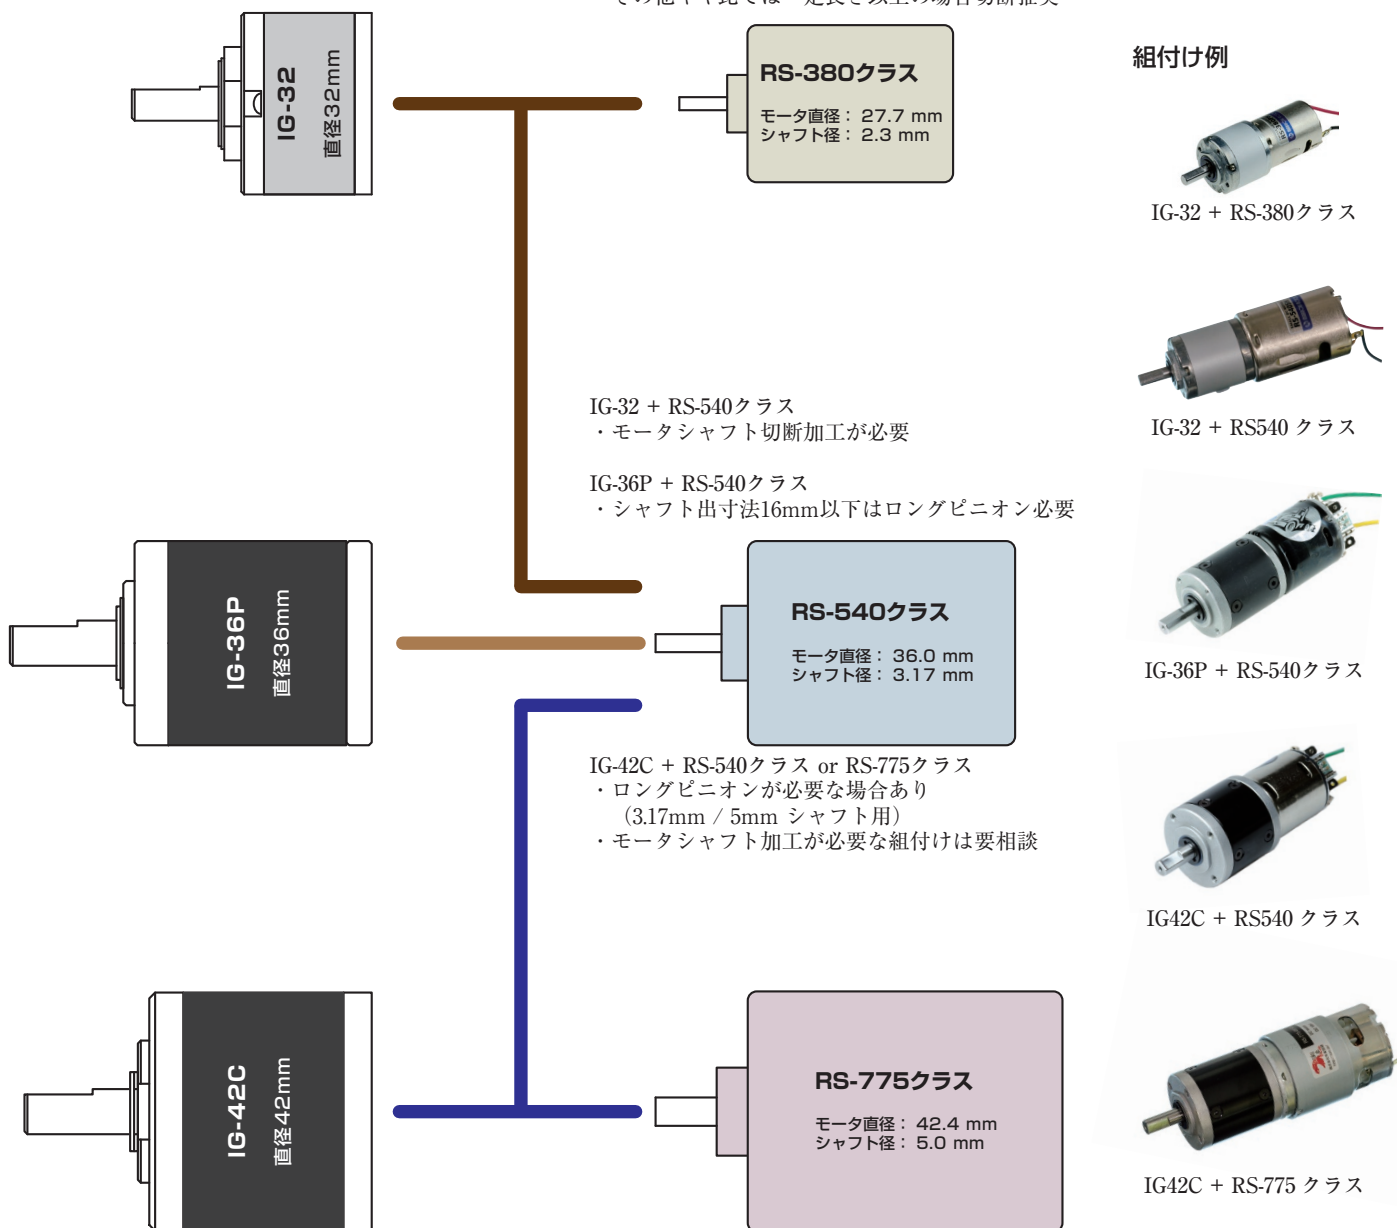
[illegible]

IG-32
直径32mm

RS-380クラス
モータ直径： 27.7 mm
シャフト径： 2.3 mm

組付け例

IG-32 + RS-380クラス

IG-32 + RS540 クラス

IG-32 + RS-540クラス
・モータシャフト切断加工が必要

IG-36P + RS-540クラス
・シャフト出寸法16mm以下はロングピニオン必要

IG-36P
直径36mm

RS-540クラス
モータ直径： 36.0 mm
シャフト径： 3.17 mm

IG-36P + RS-540クラス

IG-42C + RS-540クラス or RS-775クラス
・ロングピニオンが必要な場合あり
（3.17mm / 5mm シャフト用）
・モータシャフト加工が必要な組付けは要相談

IG42C + RS540 クラス

IG-42C
直径42mm

RS-775クラス
モータ直径： 42.4 mm
シャフト径： 5.0 mm

IG42C + RS-775 クラス